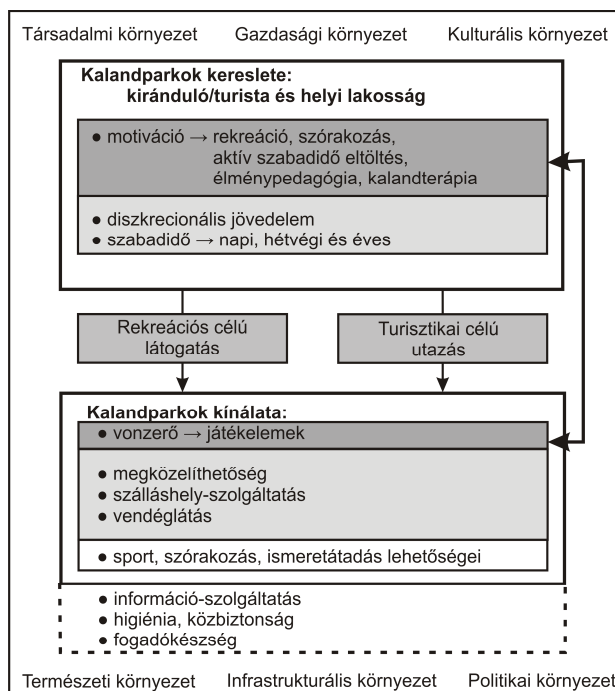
Társadalmi környezet Gazdasági környezet Kulturális környezet

Kalandparkok kereslete: kiránduló/turista és helyi lakosság

• motiváció → rekreáció, szórakozás, aktív szabadidő eltöltés, élménypedagógia, kalandterápia

• diszkrecionális jövedelem
• szabadidő → napi, hétvégi és éves

Rekreációs célú látogatás

Turisztikai célú utazás

Kalandparkok kínálata:

• vonzerő → játékelemek

• megközelíthetőség
• szálláshely-szolgáltatás
• vendéglátás

• sport, szórakozás, ismeretátadás lehetőségei

• információ-szolgáltatás
• higiénia, közbiztonság
• fogadókészség

Természeti környezet Infrastrukturális környezet Politikai környezet